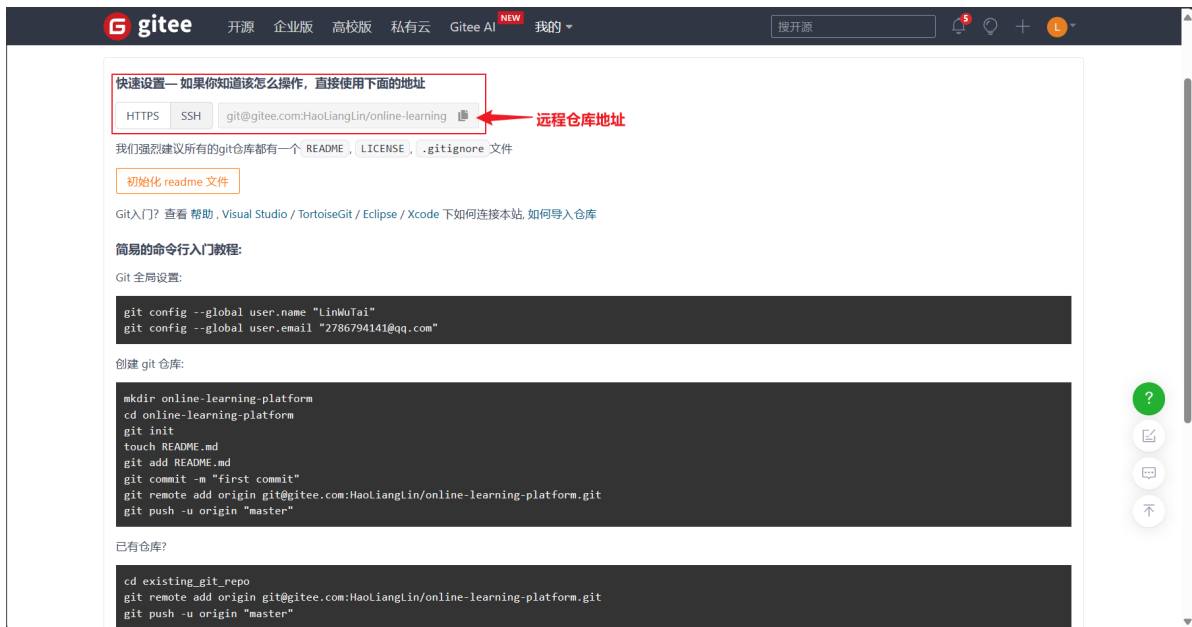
gitee 开源 企业版 高校版 私有云 Gitee AI NEW 我的

搜开源

5

L

快速设置— 如果你知道该怎么操作，直接使用下面的地址

HTTPS SSH git@gitee.com:HaoLiangLin/online-learning

远程仓库地址

我们强烈建议所有的git仓库都有一个 README , LICENSE , .gitignore 文件

初始化 readme 文件

Git入门？查看 帮助 , Visual Studio / TortoiseGit / Eclipse / Xcode 下如何连接本站, 如何导入仓库

简易的命令行入门教程:

Git 全局设置:

git config --global user.name "LinWuTai"
git config --global user.email "2786794141@qq.com"

创建 git 仓库:

mkdir online-learning-platform
cd online-learning-platform
git init
touch README.md
git add README.md
git commit -m "first commit"
git remote add origin git@gitee.com:HaoLiangLin/online-learning-platform.git
git push -u origin "master"

已有仓库?

cd existing_git_repo
git remote add origin git@gitee.com:HaoLiangLin/online-learning-platform.git
git push -u origin "master"

?